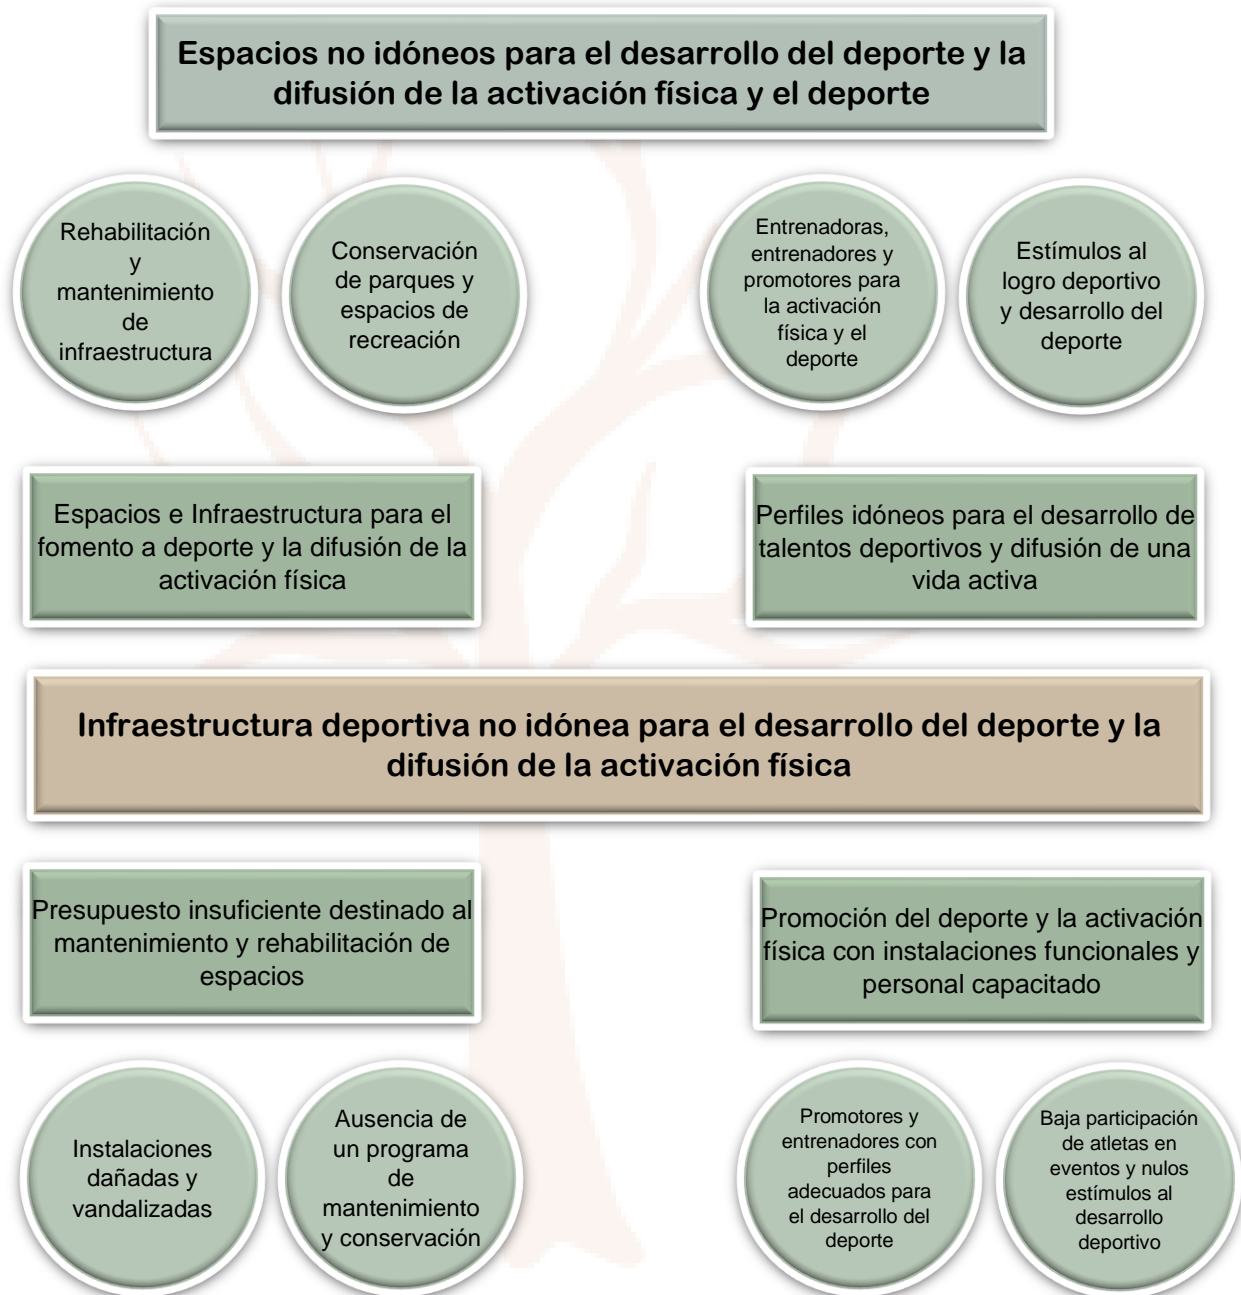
Espacios no idóneos para el desarrollo del deporte y la difusión de la activación física y el deporte

Rehabilitación y mantenimiento de infraestructura

Conservación de parques y espacios de recreación

Entrenadoras, entrenadores y promotores para la activación física y el deporte

Estímulos al logro deportivo y desarrollo del deporte

Espacios e Infraestructura para el fomento a deporte y la difusión de la activación física

Perfiles idóneos para el desarrollo de talentos deportivos y difusión de una vida activa

Infraestructura deportiva no idónea para el desarrollo del deporte y la difusión de la activación física

Presupuesto insuficiente destinado al mantenimiento y rehabilitación de espacios

Promoción del deporte y la activación física con instalaciones funcionales y personal capacitado

Instalaciones dañadas y vandalizadas

Ausencia de un programa de mantenimiento y conservación

Promotores y entrenadores con perfiles adecuados para el desarrollo del deporte

Baja participación de atletas en eventos y nulos estímulos al desarrollo deportivo